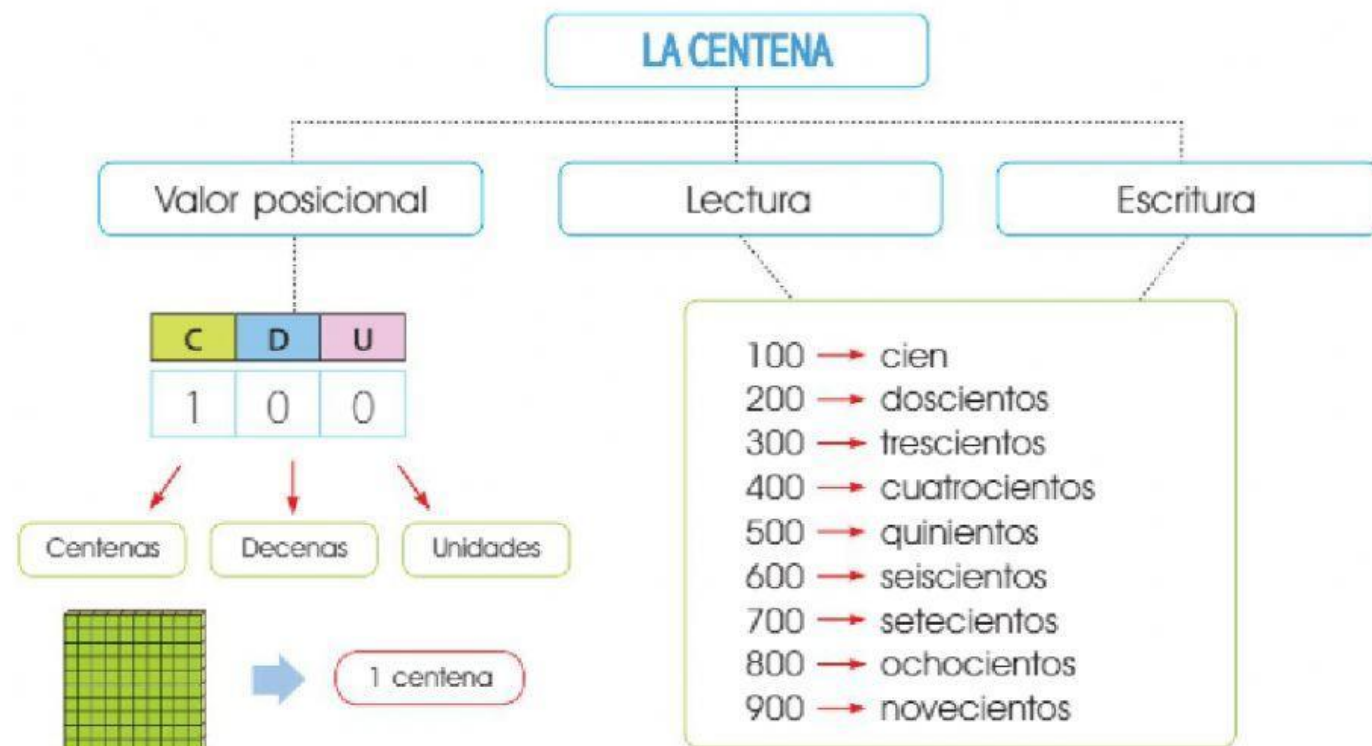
LA CENTENA

Valor posicional

Lectura

Escritura

| C | D | U |
|---|---|---|
| 1 | 0 | 0 |

Centenas

Decenas

Unidades

1 centena

100 → cien
200 → doscientos
300 → trescientos
400 → cuatrocientos
500 → quinientos
600 → seiscientos
700 → setecientos
800 → ochocientos
900 → novecientos